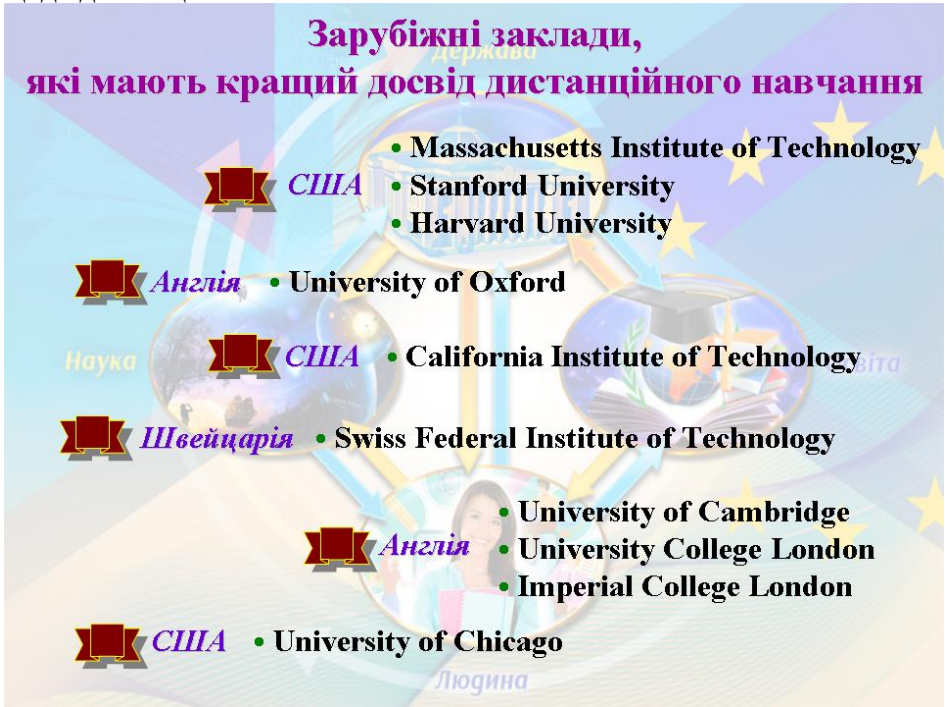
Зарубіжні заклади,
які мають кращий досвід дистанційного навчання

Держава

США
• Massachusetts Institute of Technology
• Stanford University
• Harvard University

Англія
• University of Oxford

Наука

США
• California Institute of Technology

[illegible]віта

Швейцарія
• Swiss Federal Institute of Technology

Англія
• University of Cambridge
• University College London
• Imperial College London

США
• University of Chicago

Людина